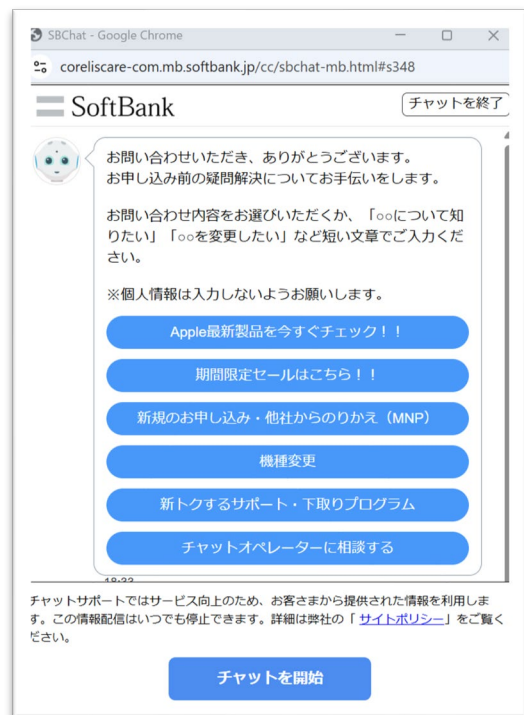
SBChat - Google Chrome

coreliscare-com.mb.softbank.jp/cc/sbchat-mb.html#s348

SoftBank

チャットを終了

お問い合わせいただき、ありがとうございます。
お申し込み前の疑問解決についてお手伝いをします。

お問い合わせ内容をお選びいただくか、「○○について知りたい」「○○を変更したい」など短い文章でご入力ください。

※個人情報は入力しないようお願いします。

Apple最新製品を今すぐチェック！！

期間限定セールはこちら！！

新規のお申し込み・他社からのりかえ（MNP）

機種変更

新トクするサポート・下取りプログラム

チャットオペレーターに相談する

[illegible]

チャットサポートではサービス向上のため、お客さまから提供された情報を利用します。この情報配信はいつでも停止できます。詳細は弊社の「サイトポリシー」をご覧ください。

チャットを開始